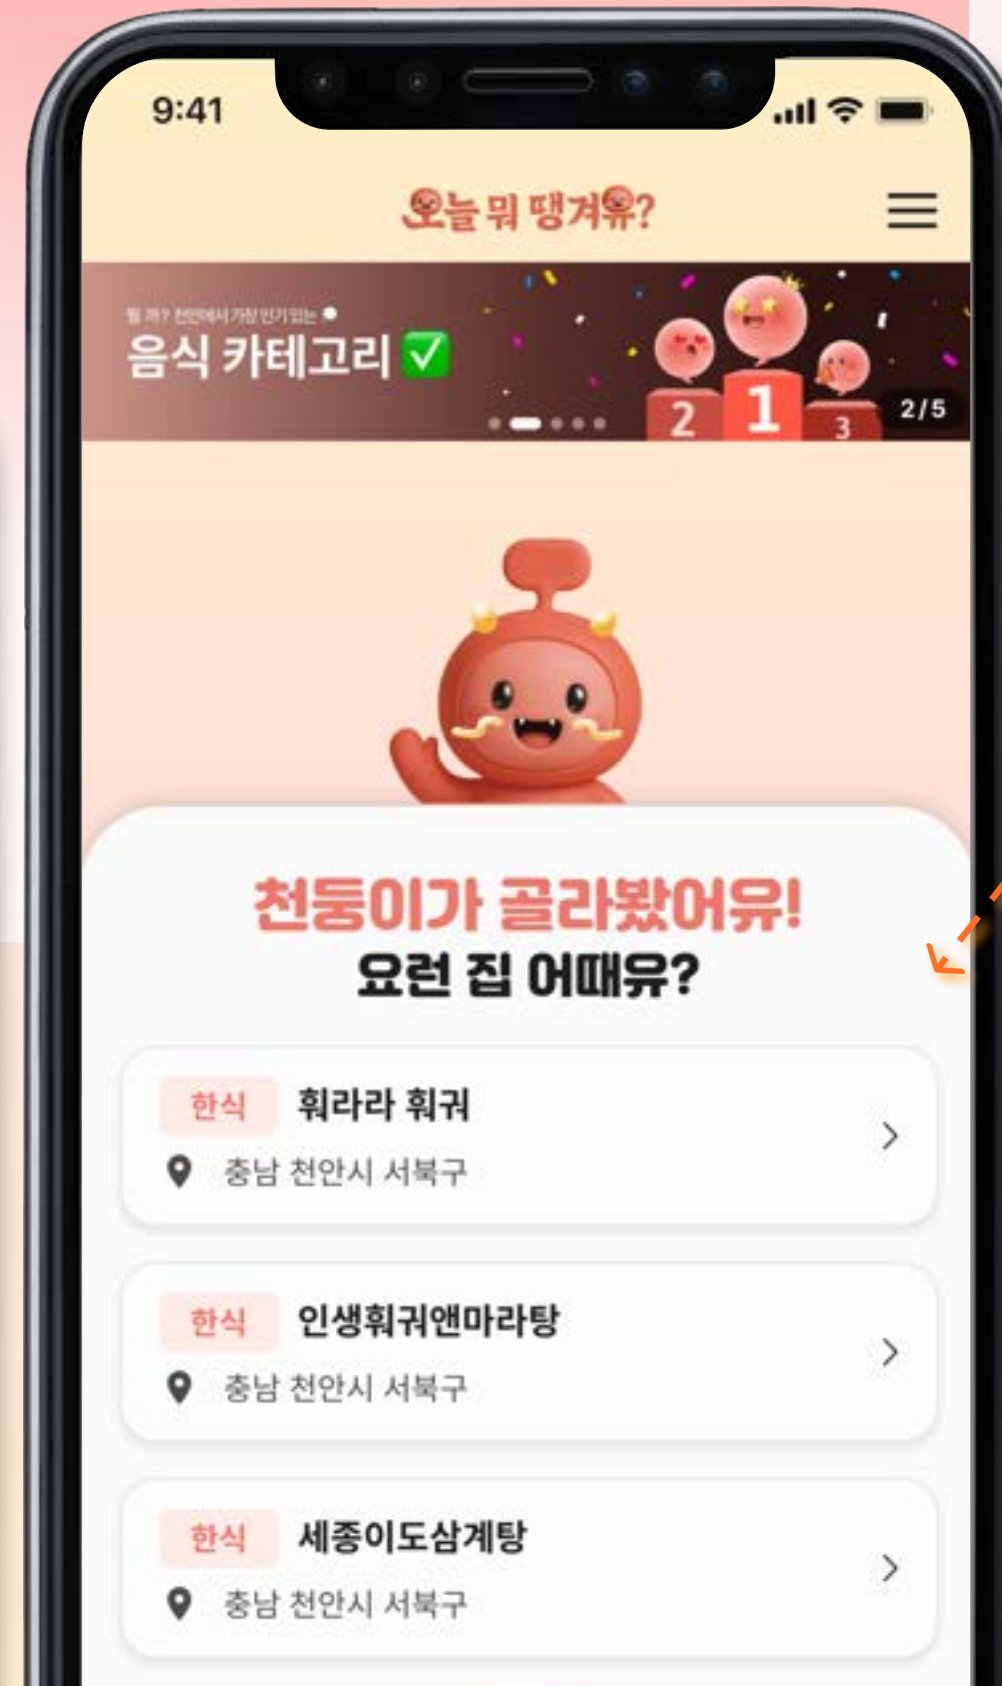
9:41

오늘 뭐 땡겨유?

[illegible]
음식 카테고리 ✅

2 1 3
2/5

천둥이가 골라봤어유!
요런 집 어때유?

한식 훠라라 훠궈
충남 천안시 서북구

한식 인생훠궈앤마라탕
충남 천안시 서북구

한식 세종이도삼계탕
충남 천안시 서북구